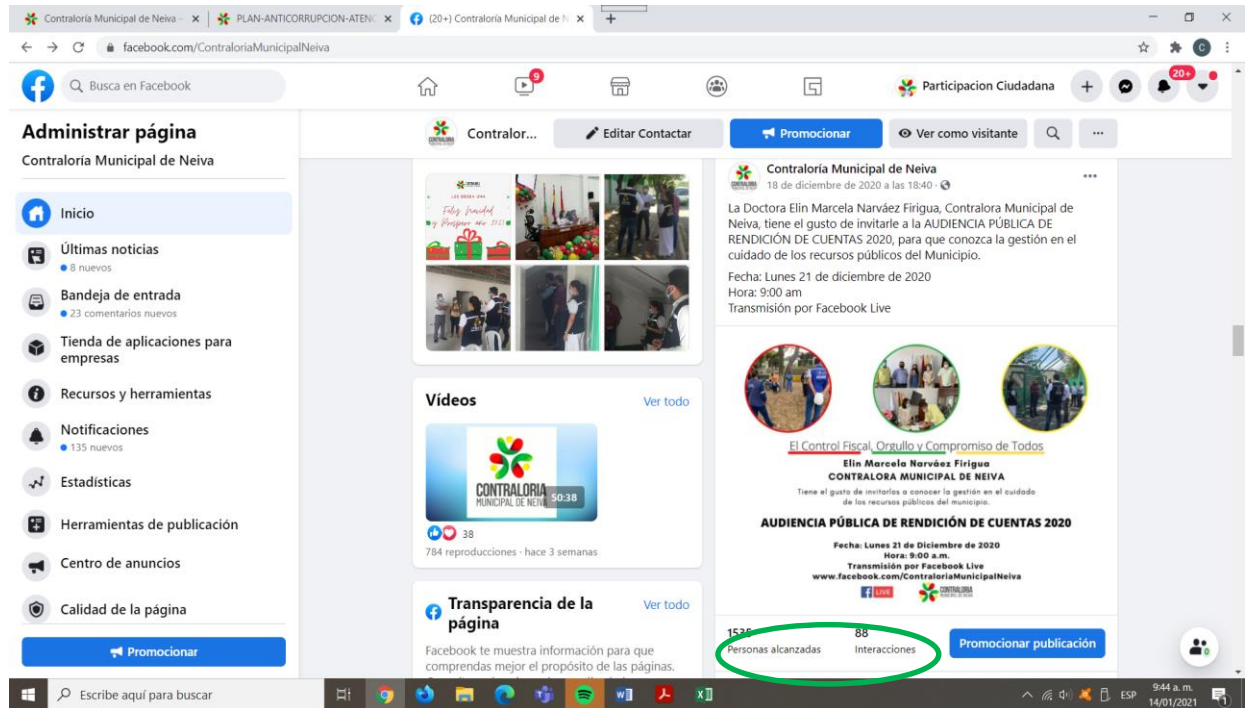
Contraloría Municipal de Neiva - | PLAN-ANTICORRUPCION-ATENC | (20+) Contraloría Municipal de N

facebook.com/ContraloriaMunicipalNeiva

Busca en Facebook

9

Participacion Ciudadana

20+

Administrar página

Contraloría Municipal de Neiva

Inicio

Últimas noticias
8 nuevos

Bandeja de entrada
23 comentarios nuevos

Tienda de aplicaciones para empresas

Recursos y herramientas

Notificaciones
135 nuevos

Estadísticas

Herramientas de publicación

Centro de anuncios

Calidad de la página

Promocionar

Contralor...

Editar Contactar

Promocionar

Ver como visitante

Feliz Navidad y Próspero año 2021

Vídeos

Ver todo

CONTRALORIA MUNICIPAL DE NEIVA

50:38

38

784 reproducciones · hace 3 semanas

Transparencia de la página

Ver todo

Facebook te muestra información para que comprendas mejor el propósito de las páginas.

Contraloría Municipal de Neiva
18 de diciembre de 2020 a las 18:40 ·

La Doctora Elin Marcela Narváez Firigua, Contralora Municipal de Neiva, tiene el gusto de invitarle a la AUDIENCIA PÚBLICA DE RENDICIÓN DE CUENTAS 2020, para que conozca la gestión en el cuidado de los recursos públicos del Municipio.

Fecha: Lunes 21 de diciembre de 2020
Hora: 9:00 am
Transmisión por Facebook Live

El Control Fiscal, Orgullo y Compromiso de Todos
Elin Marcela Narváez Firigua
CONTRALORA MUNICIPAL DE NEIVA
Tiene el gusto de invitarlos a conocer la gestión en el cuidado de los recursos públicos del municipio.

AUDIENCIA PÚBLICA DE RENDICIÓN DE CUENTAS 2020

Fecha: Lunes 21 de Diciembre de 2020
Hora: 9:00 a.m.
Transmisión por Facebook Live
www.facebook.com/ContraloriaMunicipalNeiva

LIVE

CONTRALORIA

153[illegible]
Personas alcanzadas

88
Interacciones

Promocionar publicación

Escribe aquí para buscar

ESP

9:44 a. m.
14/01/2021